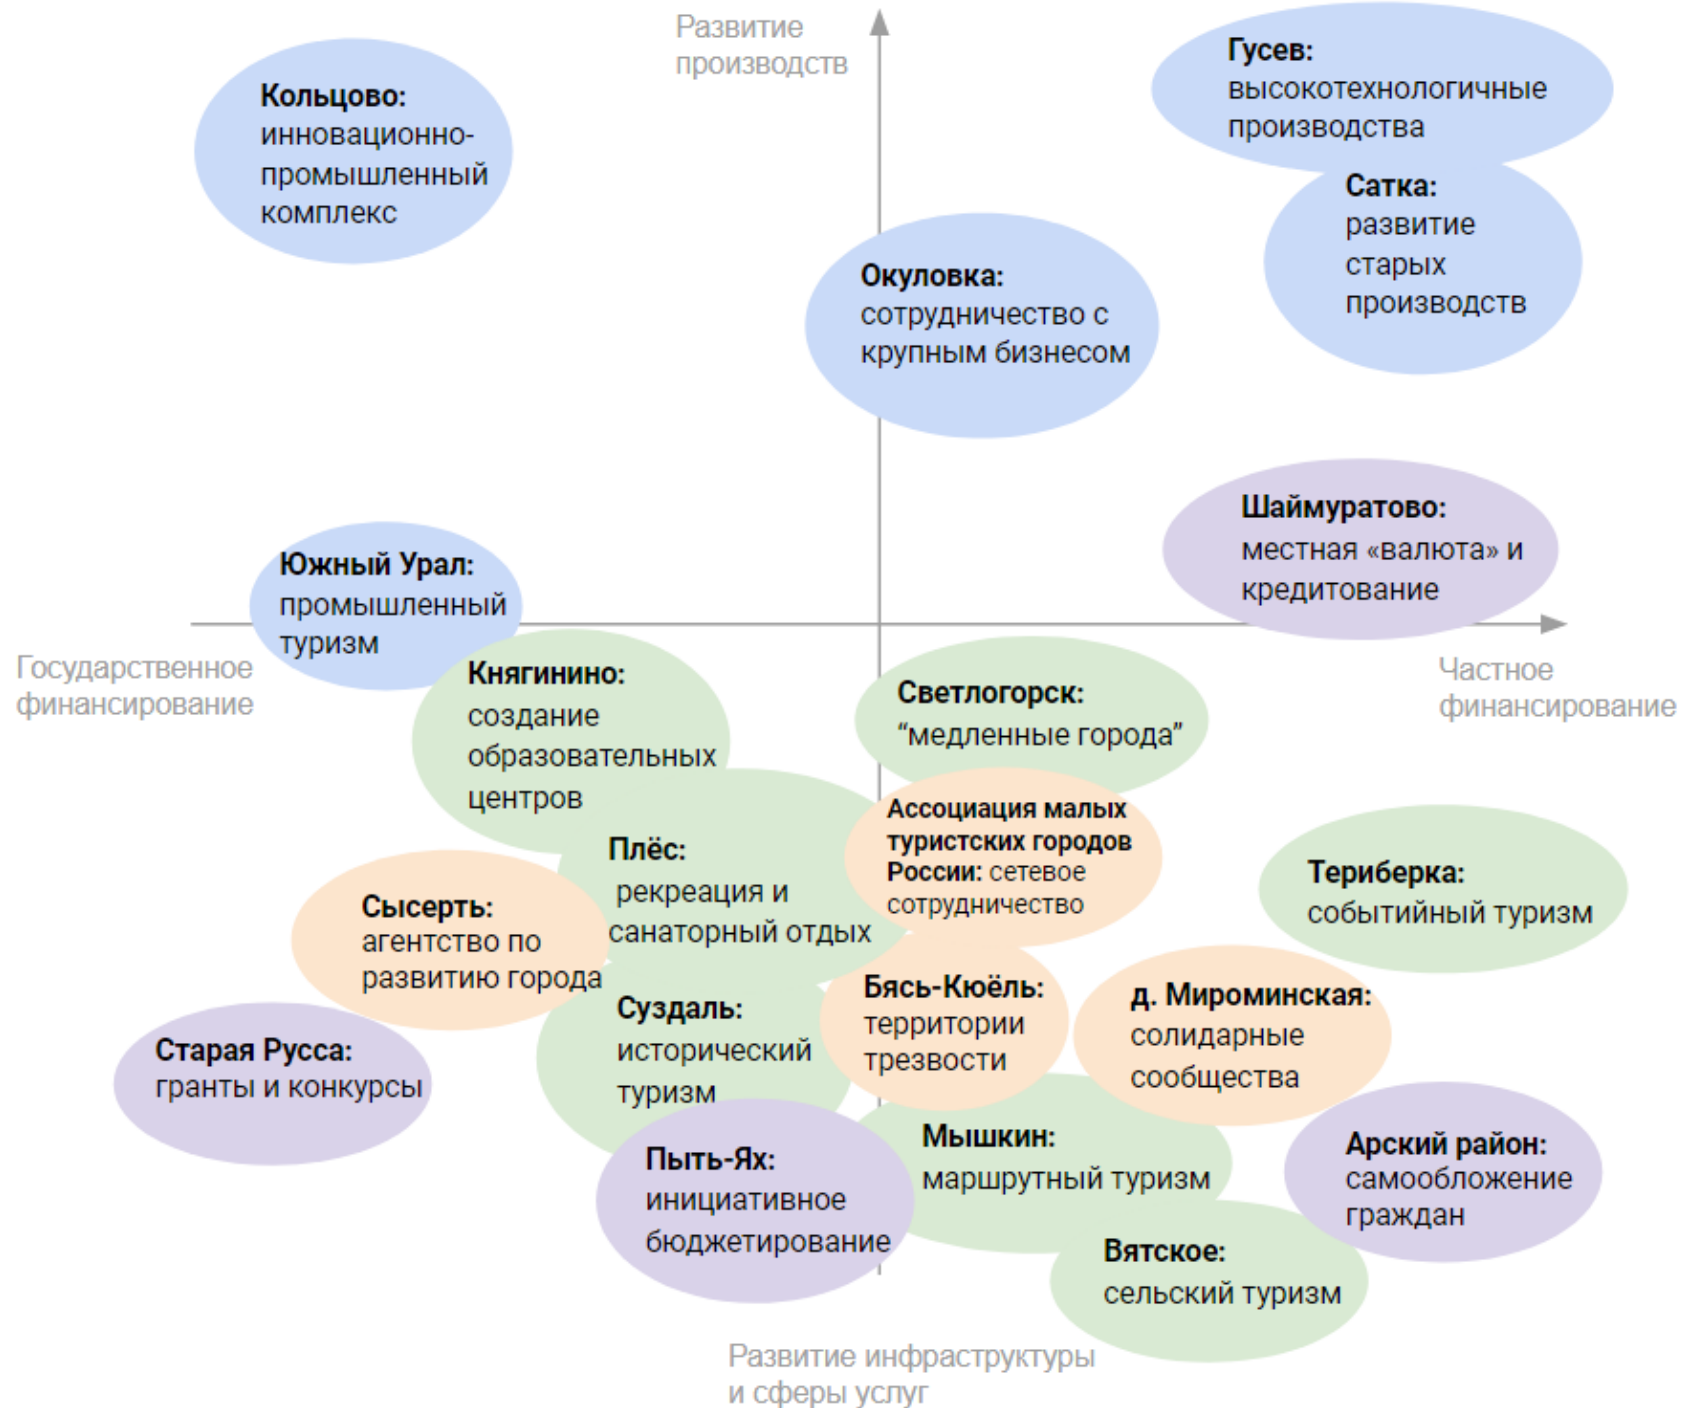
Развитие производств

Кольцово: инновационно-промышленный комплекс

Гусев: высокотехнологичные производства

Сатка: развитие старых производств

Окуловка: сотрудничество с крупным бизнесом

Шаймуратово: местная «валюта» и кредитование

Южный Урал: промышленный туризм

Государственное финансирование

Частное финансирование

Княгинино: создание образовательных центров

Светлогорск: “медленные города”

Ассоциация малых туристских городов России: сетевое сотрудничество

Плёс: рекреация и санаторный отдых

Сысерть: агентство по развитию города

Териберка: событийный туризм

Суздаль: исторический туризм

Бясь-Кюёль: территории трезвости

д. Мироминская: солидарные сообщества

Старая Русса: гранты и конкурсы

Мышкин: маршрутный туризм

Арский район: самообложение граждан

Пыть-Ях: инициативное бюджетирование

Вятское: сельский туризм

Развитие инфраструктуры и сферы услуг